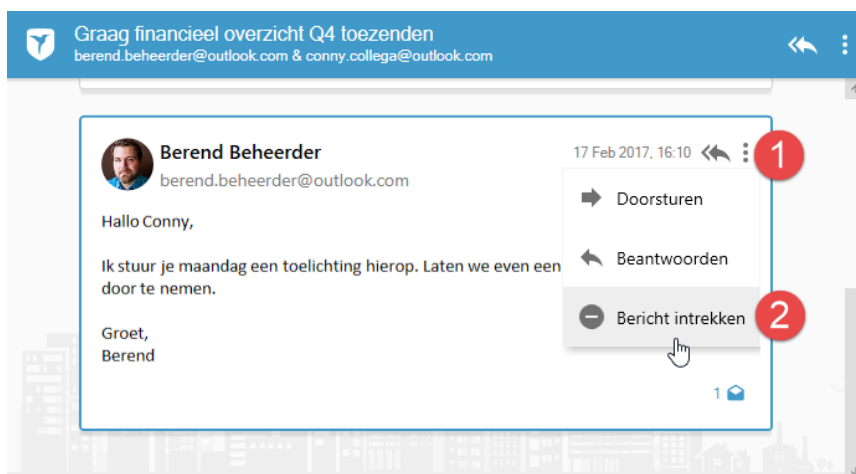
Graag financieel overzicht Q4 toezenden
berend.beheerder@outlook.com & conny.collega@outlook.com

Berend Beheerder
berend.beheerder@outlook.com

17 Feb 2017, 16:10

1

Doorsturen

Beantwoorden

Bericht intrekken

2

Hallo Conny,

Ik stuur je maandag een toelichting hierop. Laten we even een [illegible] door te nemen.

Groet,
Berend

1